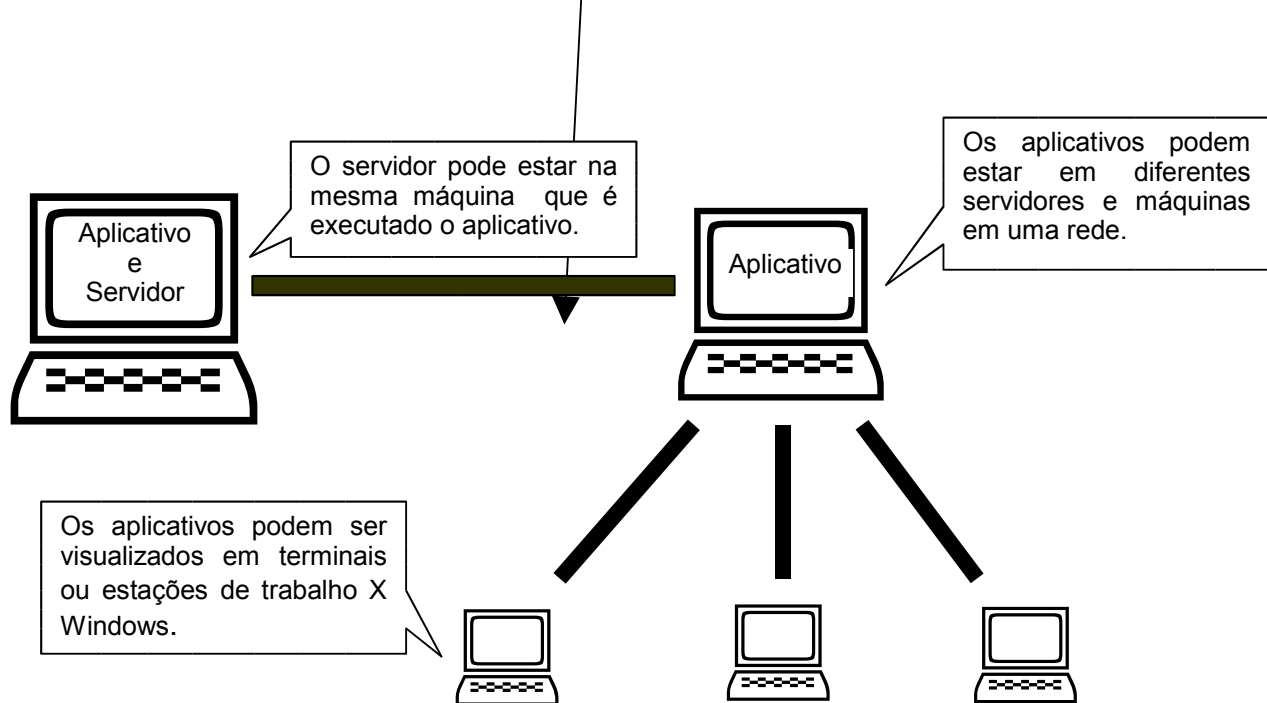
O servidor pode estar na mesma máquina que é executado o aplicativo.

Os aplicativos podem estar em diferentes servidores e máquinas em uma rede.

Aplicativo
e
Servidor

Aplicativo

Os aplicativos podem ser visualizados em terminais ou estações de trabalho X Windows.